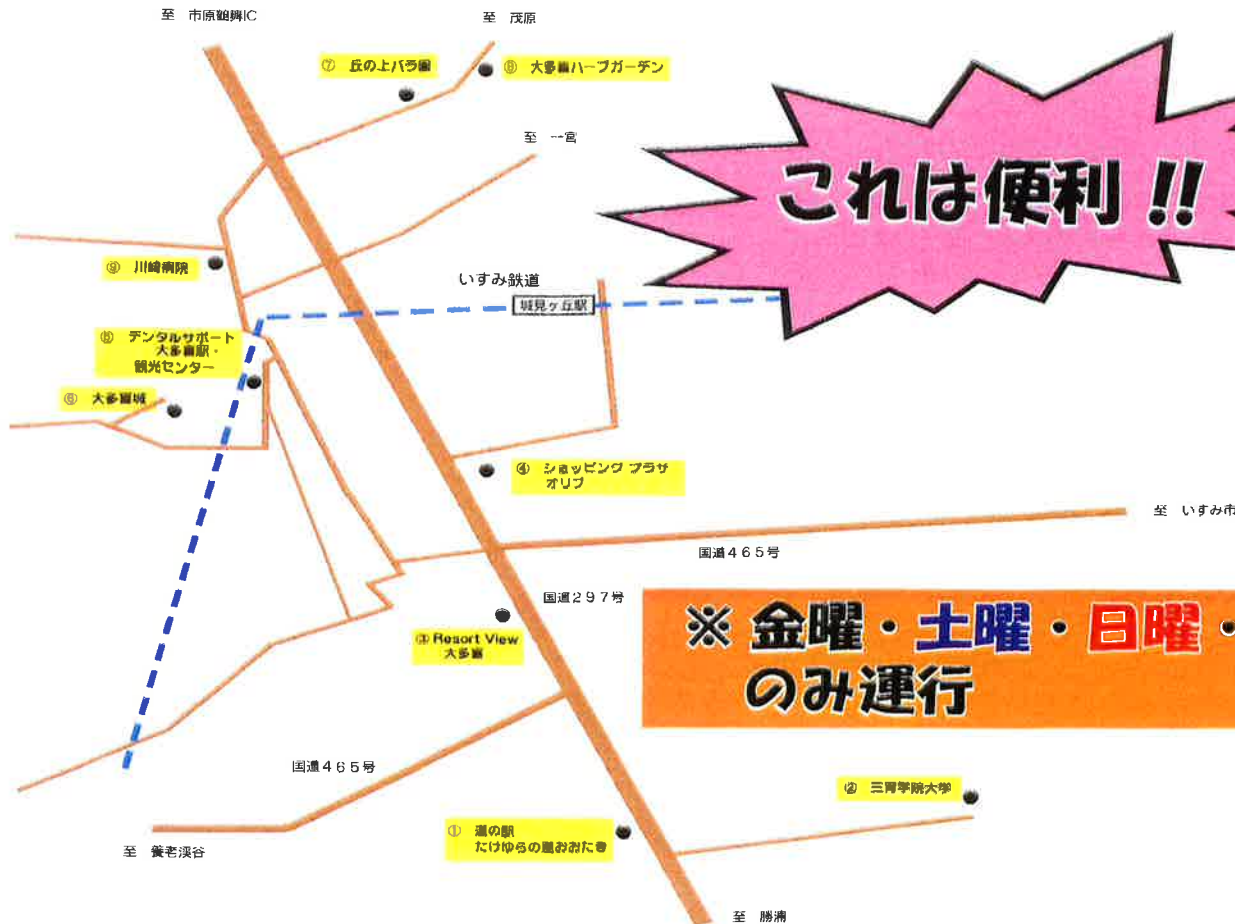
至　市原鶴舞IC

至　茂原

⑦　丘の上バラ園

⑨　大多喜ハーブガーデン

至　一宮

これは便利!!

⑩　川崎病院

いすみ鉄道

城見ヶ丘駅

⑤　デンタルサポート大多喜駅・観光センター

⑥　大多喜城

④　ショッピングプラザオリブ

至　いすみ市

国道465号

国道297号

③ Resort View 大多喜

※金曜・土曜・日曜・

のみ運行

国道465号

②　三育学院大学

①　道の駅たけゆらの里おおたき

至　養老渓谷

至　勝浦